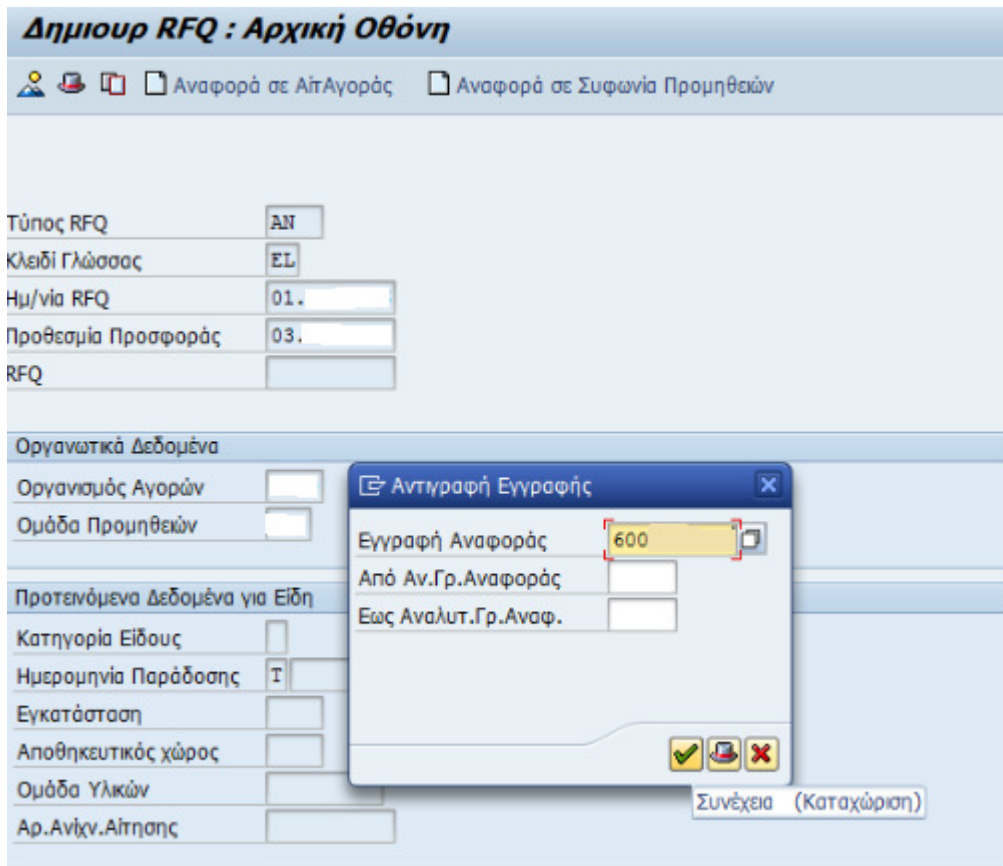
Δημιουρ RFQ : Αρχική Οθόνη

Αναφορά σε ΑίτΑγοράς  Αναφορά σε Συφωνία Προμηθειών

Τύπος RFQ AN
Κλειδί Γλώσσας EL
Ημ/νία RFQ 01.
Προθεσμία Προσφοράς 03.
RFQ

Οργανωτικά Δεδομένα
Οργανισμός Αγορών
Ομάδα Προμηθειών

Προτεινόμενα Δεδομένα για Είδη
Κατηγορία Είδους
Ημερομηνία Παράδοσης T
Εγκατάσταση
Αποθηκευτικός χώρος
Ομάδα Υλικών
Αρ.Ανίχν.Αίτησης

Αντιγραφή Εγγραφής
Εγγραφή Αναφοράς 600
Από Αν.Γρ.Αναφοράς
Εως Αναλυτ.Γρ.Αναφ.

Συνέχεια (Καταχώριση)